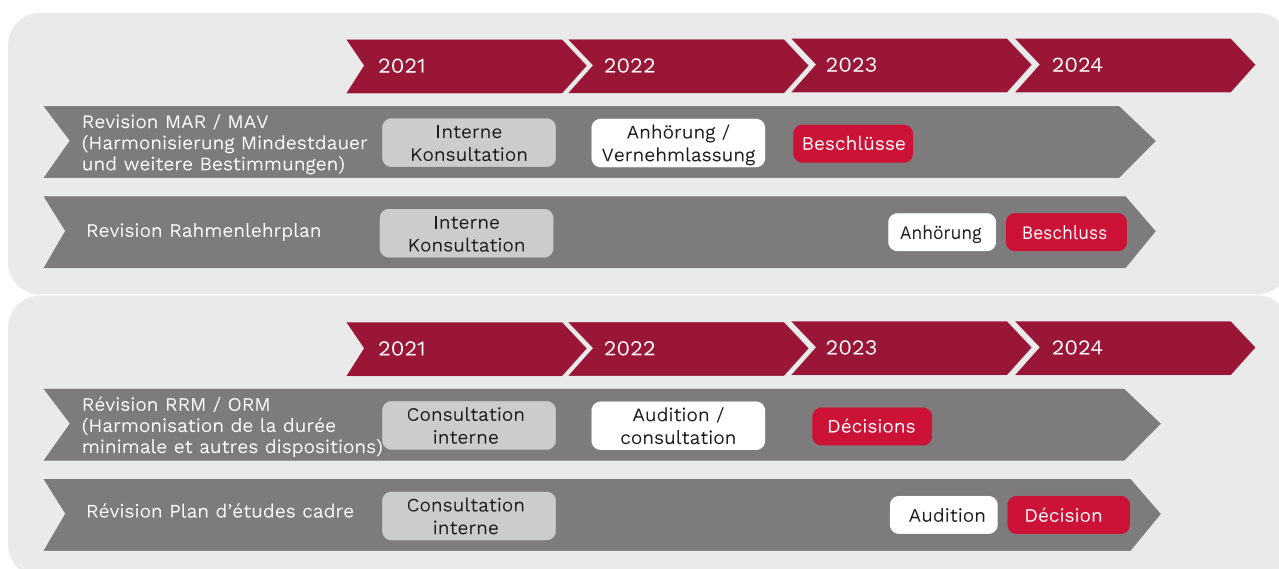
2021 2022 2023 2024

Revision MAR / MAV (Harmonisierung Mindestdauer und weitere Bestimmungen)

Interne Konsultation

Anhörung / Vernehmlassung

Beschlüsse

Revision Rahmenlehrplan

Interne Konsultation

Anhörung

Beschluss

2021 2022 2023 2024

Révision RRM / ORM (Harmonisation de la durée minimale et autres dispositions)

Consultation interne

Audition / consultation

Décisions

Révision Plan d'études cadre

Consultation interne

Audition

Décision